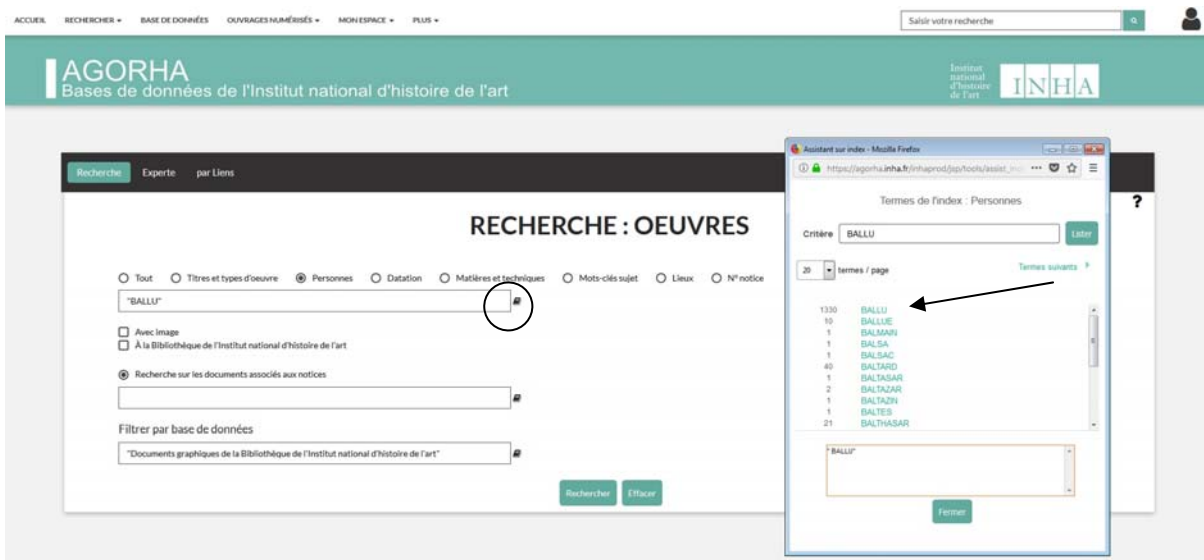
ACCUEIL RECHERCHER ▾ BASE DE DONNÉES OUVRAGES NUMÉRISÉS ▾ MON ESPACE ▾ PLUS ▾

Saisir votre recherche

AGORHA
Bases de données de l'Institut national d'histoire de l'art

Institut national d'histoire de l'art INHA

Recherche Experte par Liens

RECHERCHE : OEUVRES

?

Tout Titres et types d'oeuvre Personnes Datation Matières et techniques Mots-clés sujet Lieux N° notice

"BALLU"

Avec image
À la Bibliothèque de l'Institut national d'histoire de l'art

Recherche sur les documents associés aux notices

Filtrer par base de données

"Documents graphiques de la Bibliothèque de l'Institut national d'histoire de l'art"

Rechercher Effacer

Assistant sur index - Mozilla Firefox

https://agorha.inha.fr/inhaprod/jsp/tools/assist_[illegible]

Termes de l'index : Personnes

Critère BALLU Lister

20 termes / page Termes suivants >

| | |
|---|---|
| 1330 | BALLU |
| 10 | BALLUE |
| 1 | BALMAIN |
| 1 | BALSA |
| 1 | BALSAC |
| 40 | BALTARD |
| 1 | BALTASAR |
| 2 | BALTAZAR |
| 1 | BALTAZIN |
| 1 | BALTES |
| 21 | BALTHASAR |

"BALLU"

Fermer